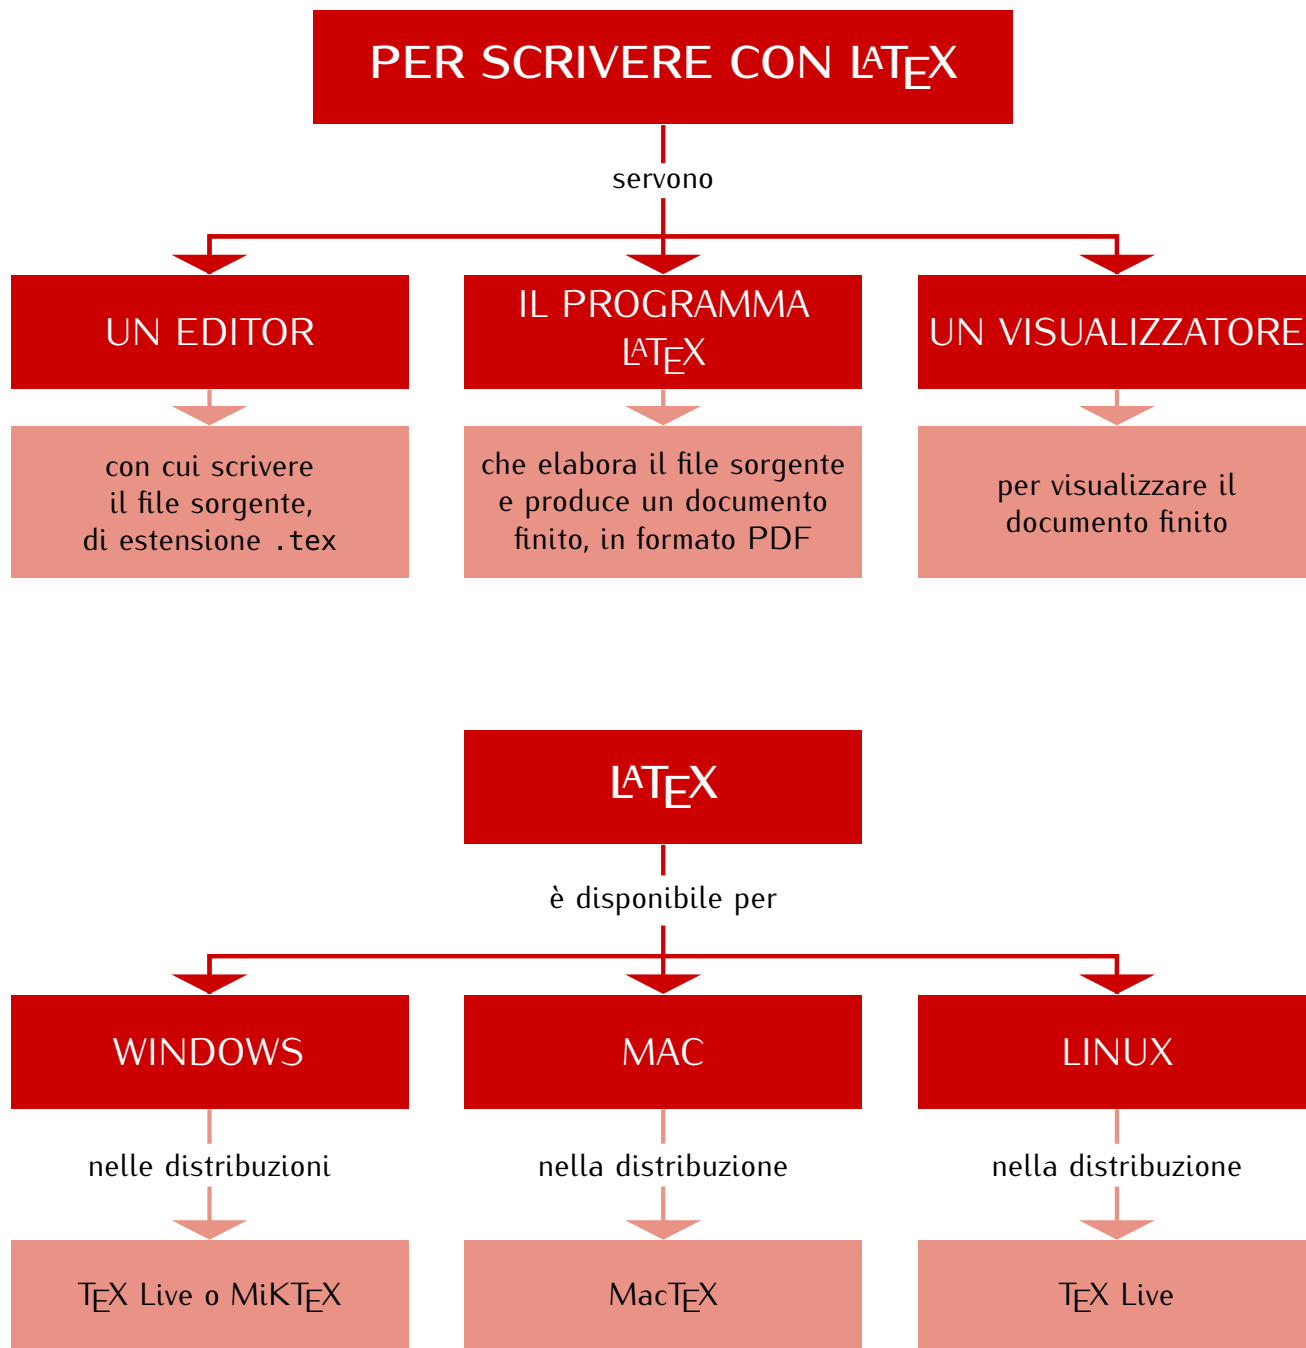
PER SCRIVERE CON LATEX

servono

UN EDITOR

con cui scrivere il file sorgente, di estensione .tex

IL PROGRAMMA LATEX

che elabora il file sorgente e produce un documento finito, in formato PDF

UN VISUALIZZATORE

per visualizzare il documento finito

LATEX

è disponibile per

WINDOWS

nelle distribuzioni

TEX Live o MiKTEX

MAC

nella distribuzione

MacTEX

LINUX

nella distribuzione

TEX Live